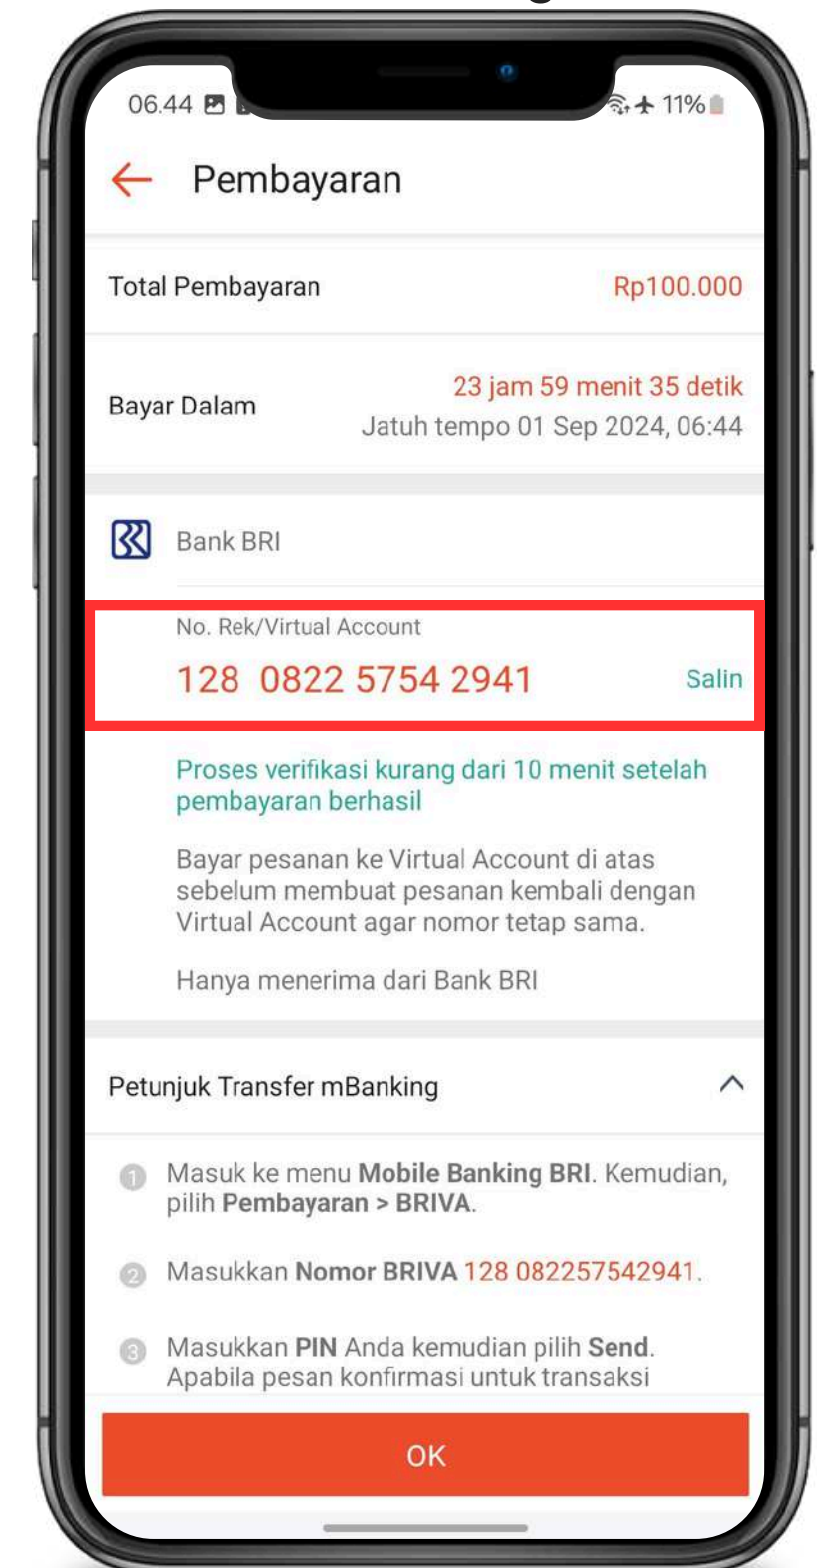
06.44

11%

Pembayaran

Total Pembayaran

Rp100.000

Bayar Dalam

23 jam 59 menit 35 detik

Jatuh tempo 01 Sep 2024, 06:44

Bank BRI

No. Rek/Virtual Account

128 0822 5754 2941

Salin

Proses verifikasi kurang dari 10 menit setelah pembayaran berhasil

Bayar pesanan ke Virtual Account di atas sebelum membuat pesanan kembali dengan Virtual Account agar nomor tetap sama.

Hanya menerima dari Bank BRI

Petunjuk Transfer mBanking

1 Masuk ke menu **Mobile Banking BRI**. Kemudian, pilih **Pembayaran > BRIVA**.

2 Masukkan **Nomor BRIVA** 128 082257542941.

3 Masukkan **PIN** Anda kemudian pilih **Send**. Apabila pesan konfirmasi untuk transaksi

OK